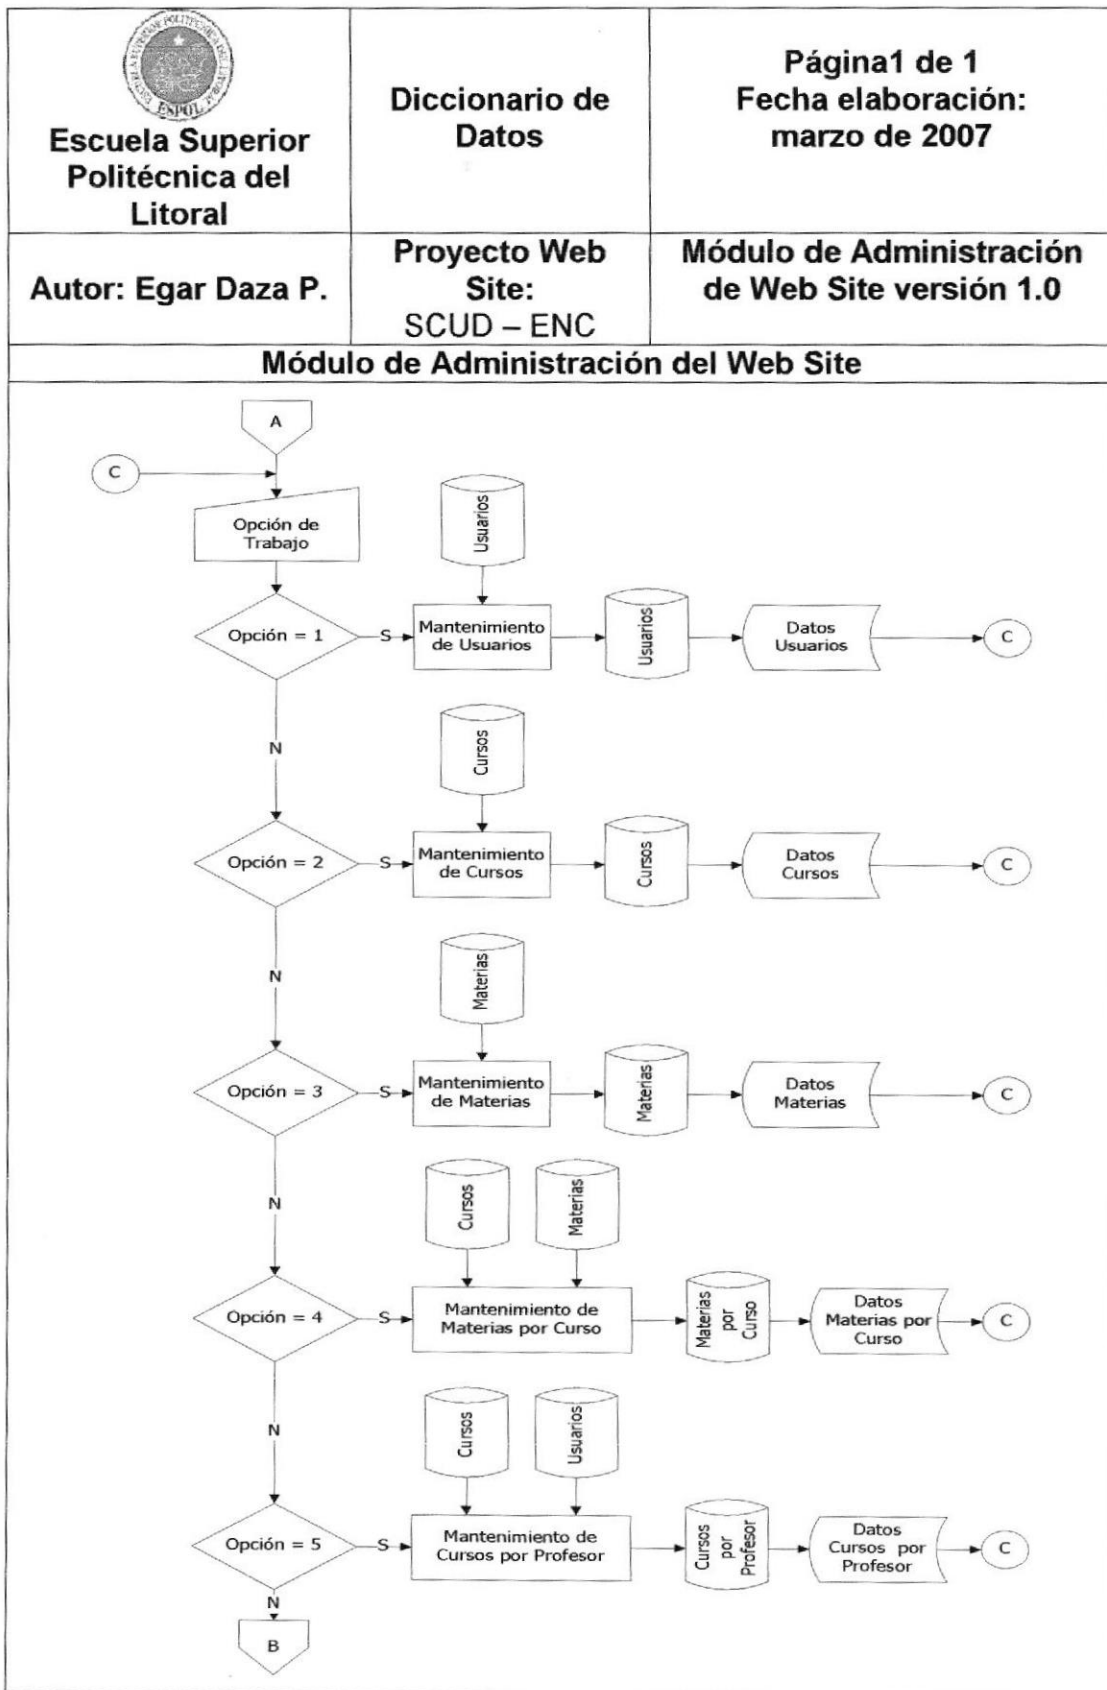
| Escuela Superior Politécnica del Litoral | Diccionario de Datos | Página1 de 1 Fecha elaboración: marzo de 2007 |
|---|---|---|
| Autor: Egar Daza P. | Proyecto Web Site: SCUD – ENC | Módulo de Administración de Web Site versión 1.0 |

Módulo de Administración del Web Site

A

C

Opción de Trabajo

Usuarios

Opción = 1

S

Mantenimiento de Usuarios

Usuarios

Datos Usuarios

C

N

Cursos

Opción = 2

S

Mantenimiento de Cursos

Cursos

Datos Cursos

C

N

Materias

Opción = 3

S

Mantenimiento de Materias

Materias

Datos Materias

C

N

Cursos

Materias

Opción = 4

S

Mantenimiento de Materias por Curso

Materias por Curso

Datos Materias por Curso

C

N

Cursos

Usuarios

Opción = 5

S

Mantenimiento de Cursos por Profesor

Cursos por Profesor

Datos Cursos por Profesor

C

N

B